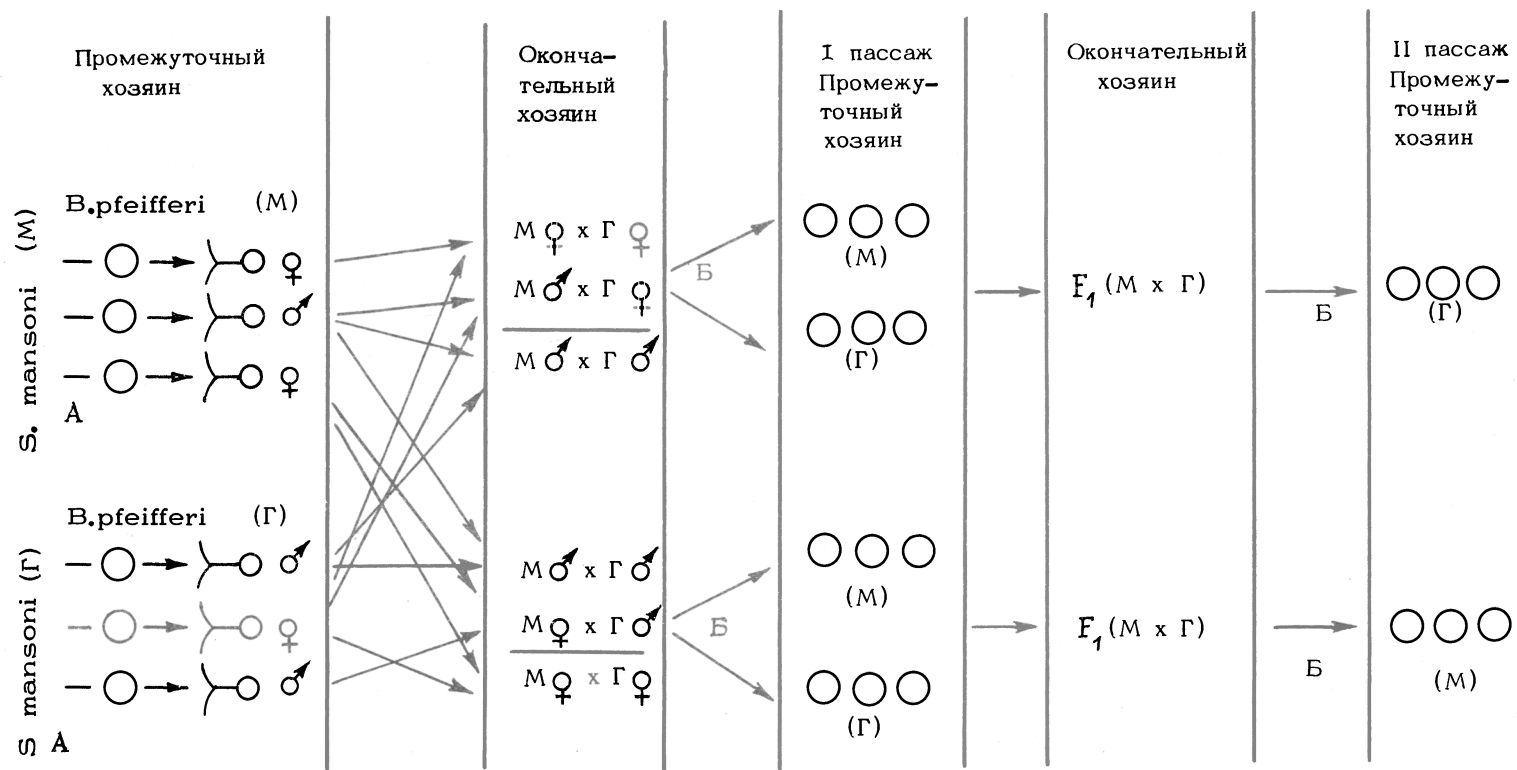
Промежуточный хозяин

Окончательный хозяин

I пассаж Промежуточный хозяин

Окончательный хозяин

II пассаж Промежуточный хозяин

S. mansoni (M)

B.pfeifferi (M)

♀
♂
♀

A

М ♀ х Г ♀
М ♂ х Г ♀
М ♂ х Г ♂

Б

(М)

(Г)

$F_1$ (М х Г)

Б

(Г)

S mansoni (Г)

B.pfeifferi (Г)

♂
♀
♂

A

М ♂ х Г ♂
М ♀ х Г ♂
М ♀ х Г ♀

Б

(М)

(Г)

$F_1$ (М х Г)

Б

(М)